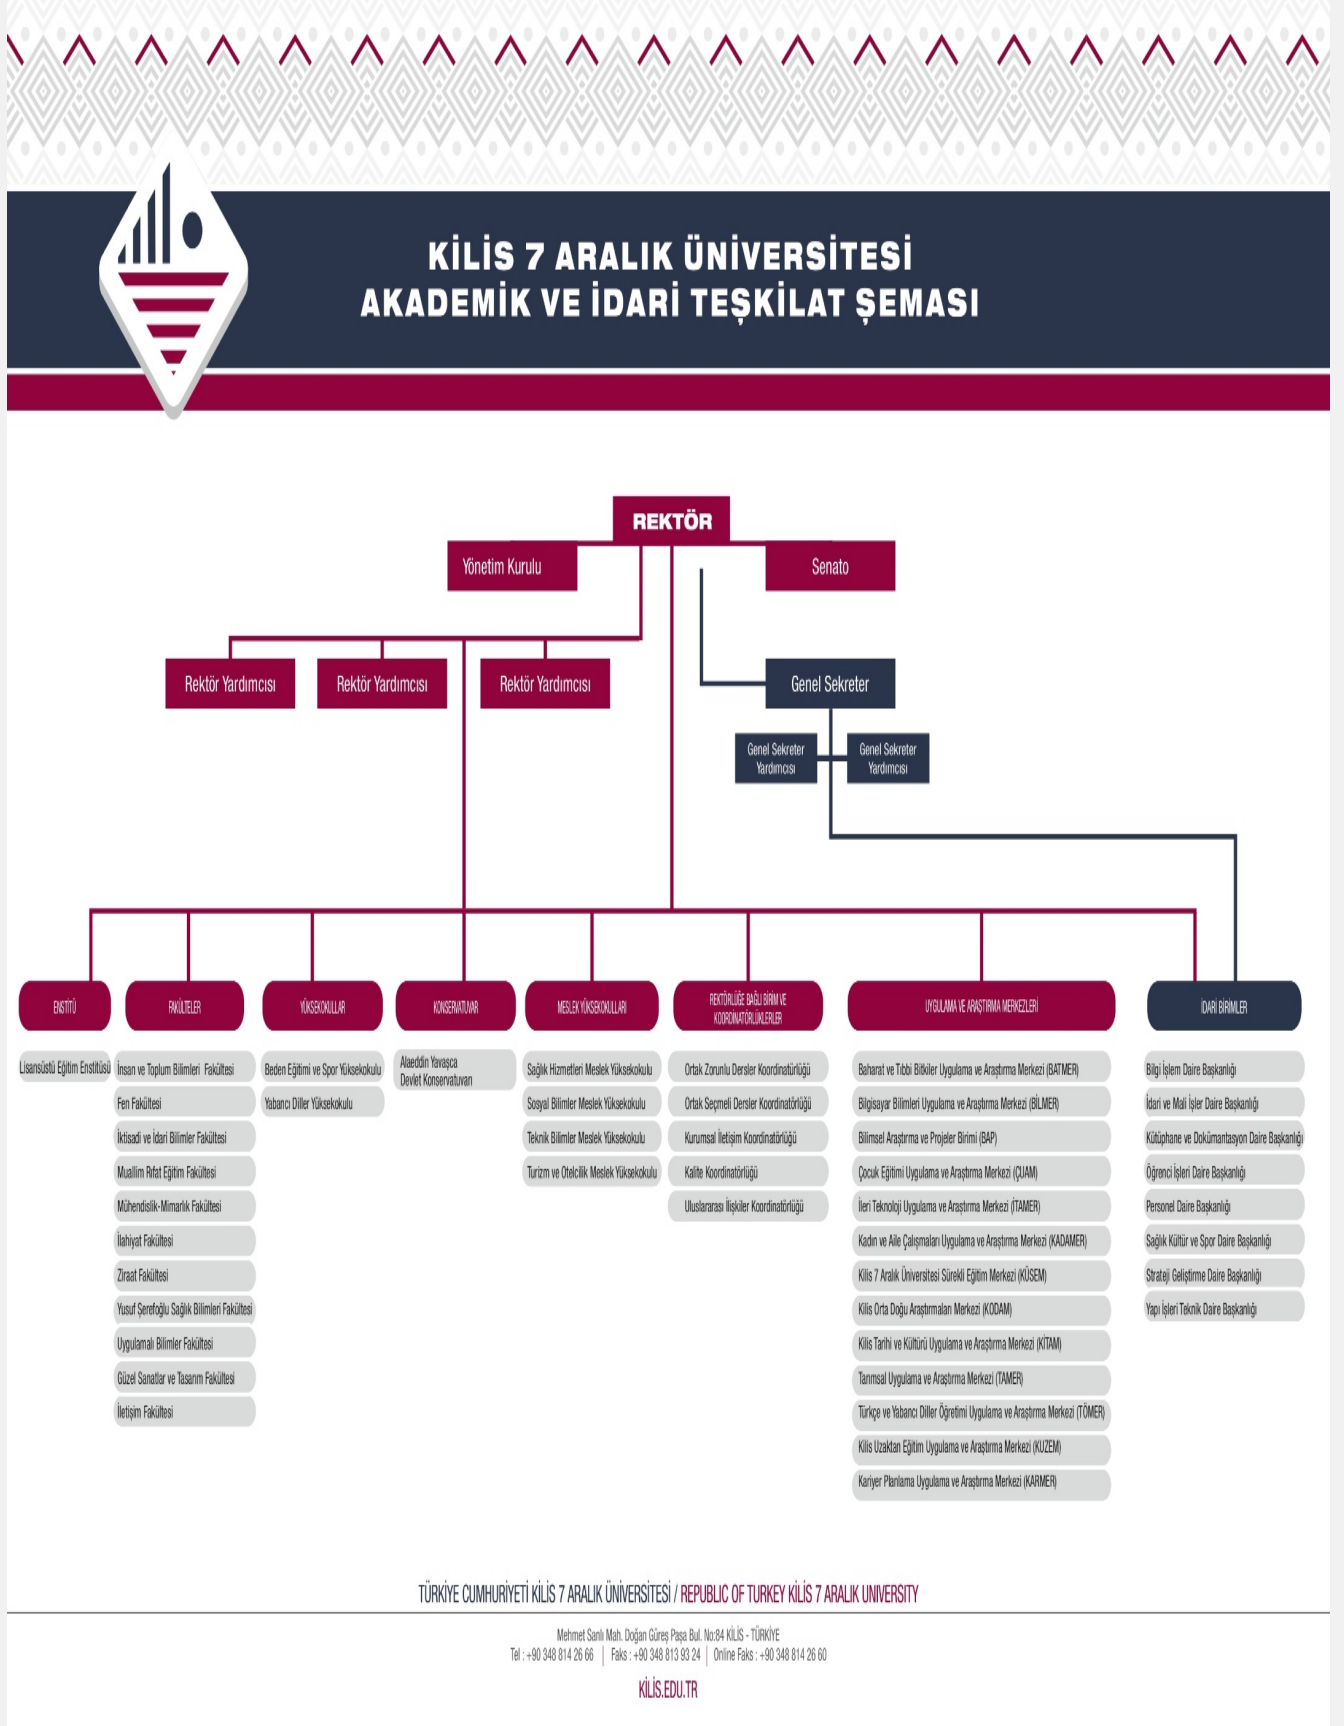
KİLİS 7 ARALIK ÜNİVERSİTESİ
AKADEMİK VE İDARİ TEŞKİLAT ŞEMASI

REKTÖR

Yönetim Kurulu

Senato

Rektör Yardımcısı

Rektör Yardımcısı

Rektör Yardımcısı

Genel Sekreter

Genel Sekreter Yardımcısı

Genel Sekreter Yardımcısı

ENSTİTÜ

Lisansüstü Eğitim Enstitüsü

FAKÜLTELER

İnsan ve Toplum Bilimleri Fakültesi
Fen Fakültesi
İktisadi ve İdari Bilimler Fakültesi
Muallim Rıfat Eğitim Fakültesi
Mühendislik-Mimarlık Fakültesi
İlahiyat Fakültesi
Ziraat Fakültesi
Yusuf Şerefoğlu Sağlık Bilimleri Fakültesi
Uygulamalı Bilimler Fakültesi
Güzel Sanatlar ve Tasarım Fakültesi
İletişim Fakültesi

YÜKSEKOKULLAR

Beden Eğitimi ve Spor Yüksekokulu
Yabancı Diller Yüksekokulu

KONSERVATUVAR

Alaeddin Yavaşca Devlet Konservatuvarı

MESLEK YÜKSEKOKULLARI

Sağlık Hizmetleri Meslek Yüksekokulu
Sosyal Bilimler Meslek Yüksekokulu
Teknik Bilimler Meslek Yüksekokulu
Turizm ve Otelcilik Meslek Yüksekokulu

REKTÖRLÜĞE BAĞLI BİRİM VE KOORDİNATÖRLÜKLERLER

Ortak Zorunlu Dersler Koordinatörlüğü
Ortak Seçmeli Dersler Koordinatörlüğü
Kurumsal İletişim Koordinatörlüğü
Kalite Koordinatörlüğü
Uluslararası İlişkiler Koordinatörlüğü

UYGULAMA VE ARAŞTIRMA MERKEZLERİ

Baharat ve Tıbbi Bitkiler Uygulama ve Araştırma Merkezi (BATMER)
Bilgisayar Bilimleri Uygulama ve Araştırma Merkezi (BİLMER)
Bilimsel Araştırma ve Projeler Birimi (BAP)
Çocuk Eğitimi Uygulama ve Araştırma Merkezi (ÇUAM)
İleri Teknoloji Uygulama ve Araştırma Merkezi (İTAMER)
Kadın ve Aile Çalışmaları Uygulama ve Araştırma Merkezi (KADAMER)
Kilis 7 Aralık Üniversitesi Sürekli Eğitim Merkezi (KÜSEM)
Kilis Orta Doğu Araştırmaları Merkezi (KODAM)
Kilis Tarihi ve Kültürü Uygulama ve Araştırma Merkezi (KİTAM)
Tarımsal Uygulama ve Araştırma Merkezi (TAMER)
Türkçe ve Yabancı Diller Öğretimi Uygulama ve Araştırma Merkezi (TÖMER)
Kilis Uzaktan Eğitim Uygulama ve Araştırma Merkezi (KUZEM)
Kariyer Planlama Uygulama ve Araştırma Merkezi (KARMER)

İDARİ BİRİMLER

Bilgi İşlem Daire Başkanlığı
İdari ve Mali İşler Daire Başkanlığı
Kütüphane ve Dokümantasyon Daire Başkanlığı
Öğrenci İşleri Daire Başkanlığı
Personel Daire Başkanlığı
Sağlık Kültür ve Spor Daire Başkanlığı
Strateji Geliştirme Daire Başkanlığı
Yapı İşleri Teknik Daire Başkanlığı

TÜRKİYE CUMHURİYETİ KİLİS 7 ARALIK ÜNİVERSİTESİ / REPUBLIC OF TURKEY KİLİS 7 ARALIK UNIVERSITY

Mehmet Sanlı Mah. Doğan Güreş Paşa Bul. No:84 KİLİS - TÜRKİYE
Tel : +90 348 814 26 66 | Faks : +90 348 813 93 24 | Online Faks : +90 348 814 26 60

KİLİS.EDU.TR